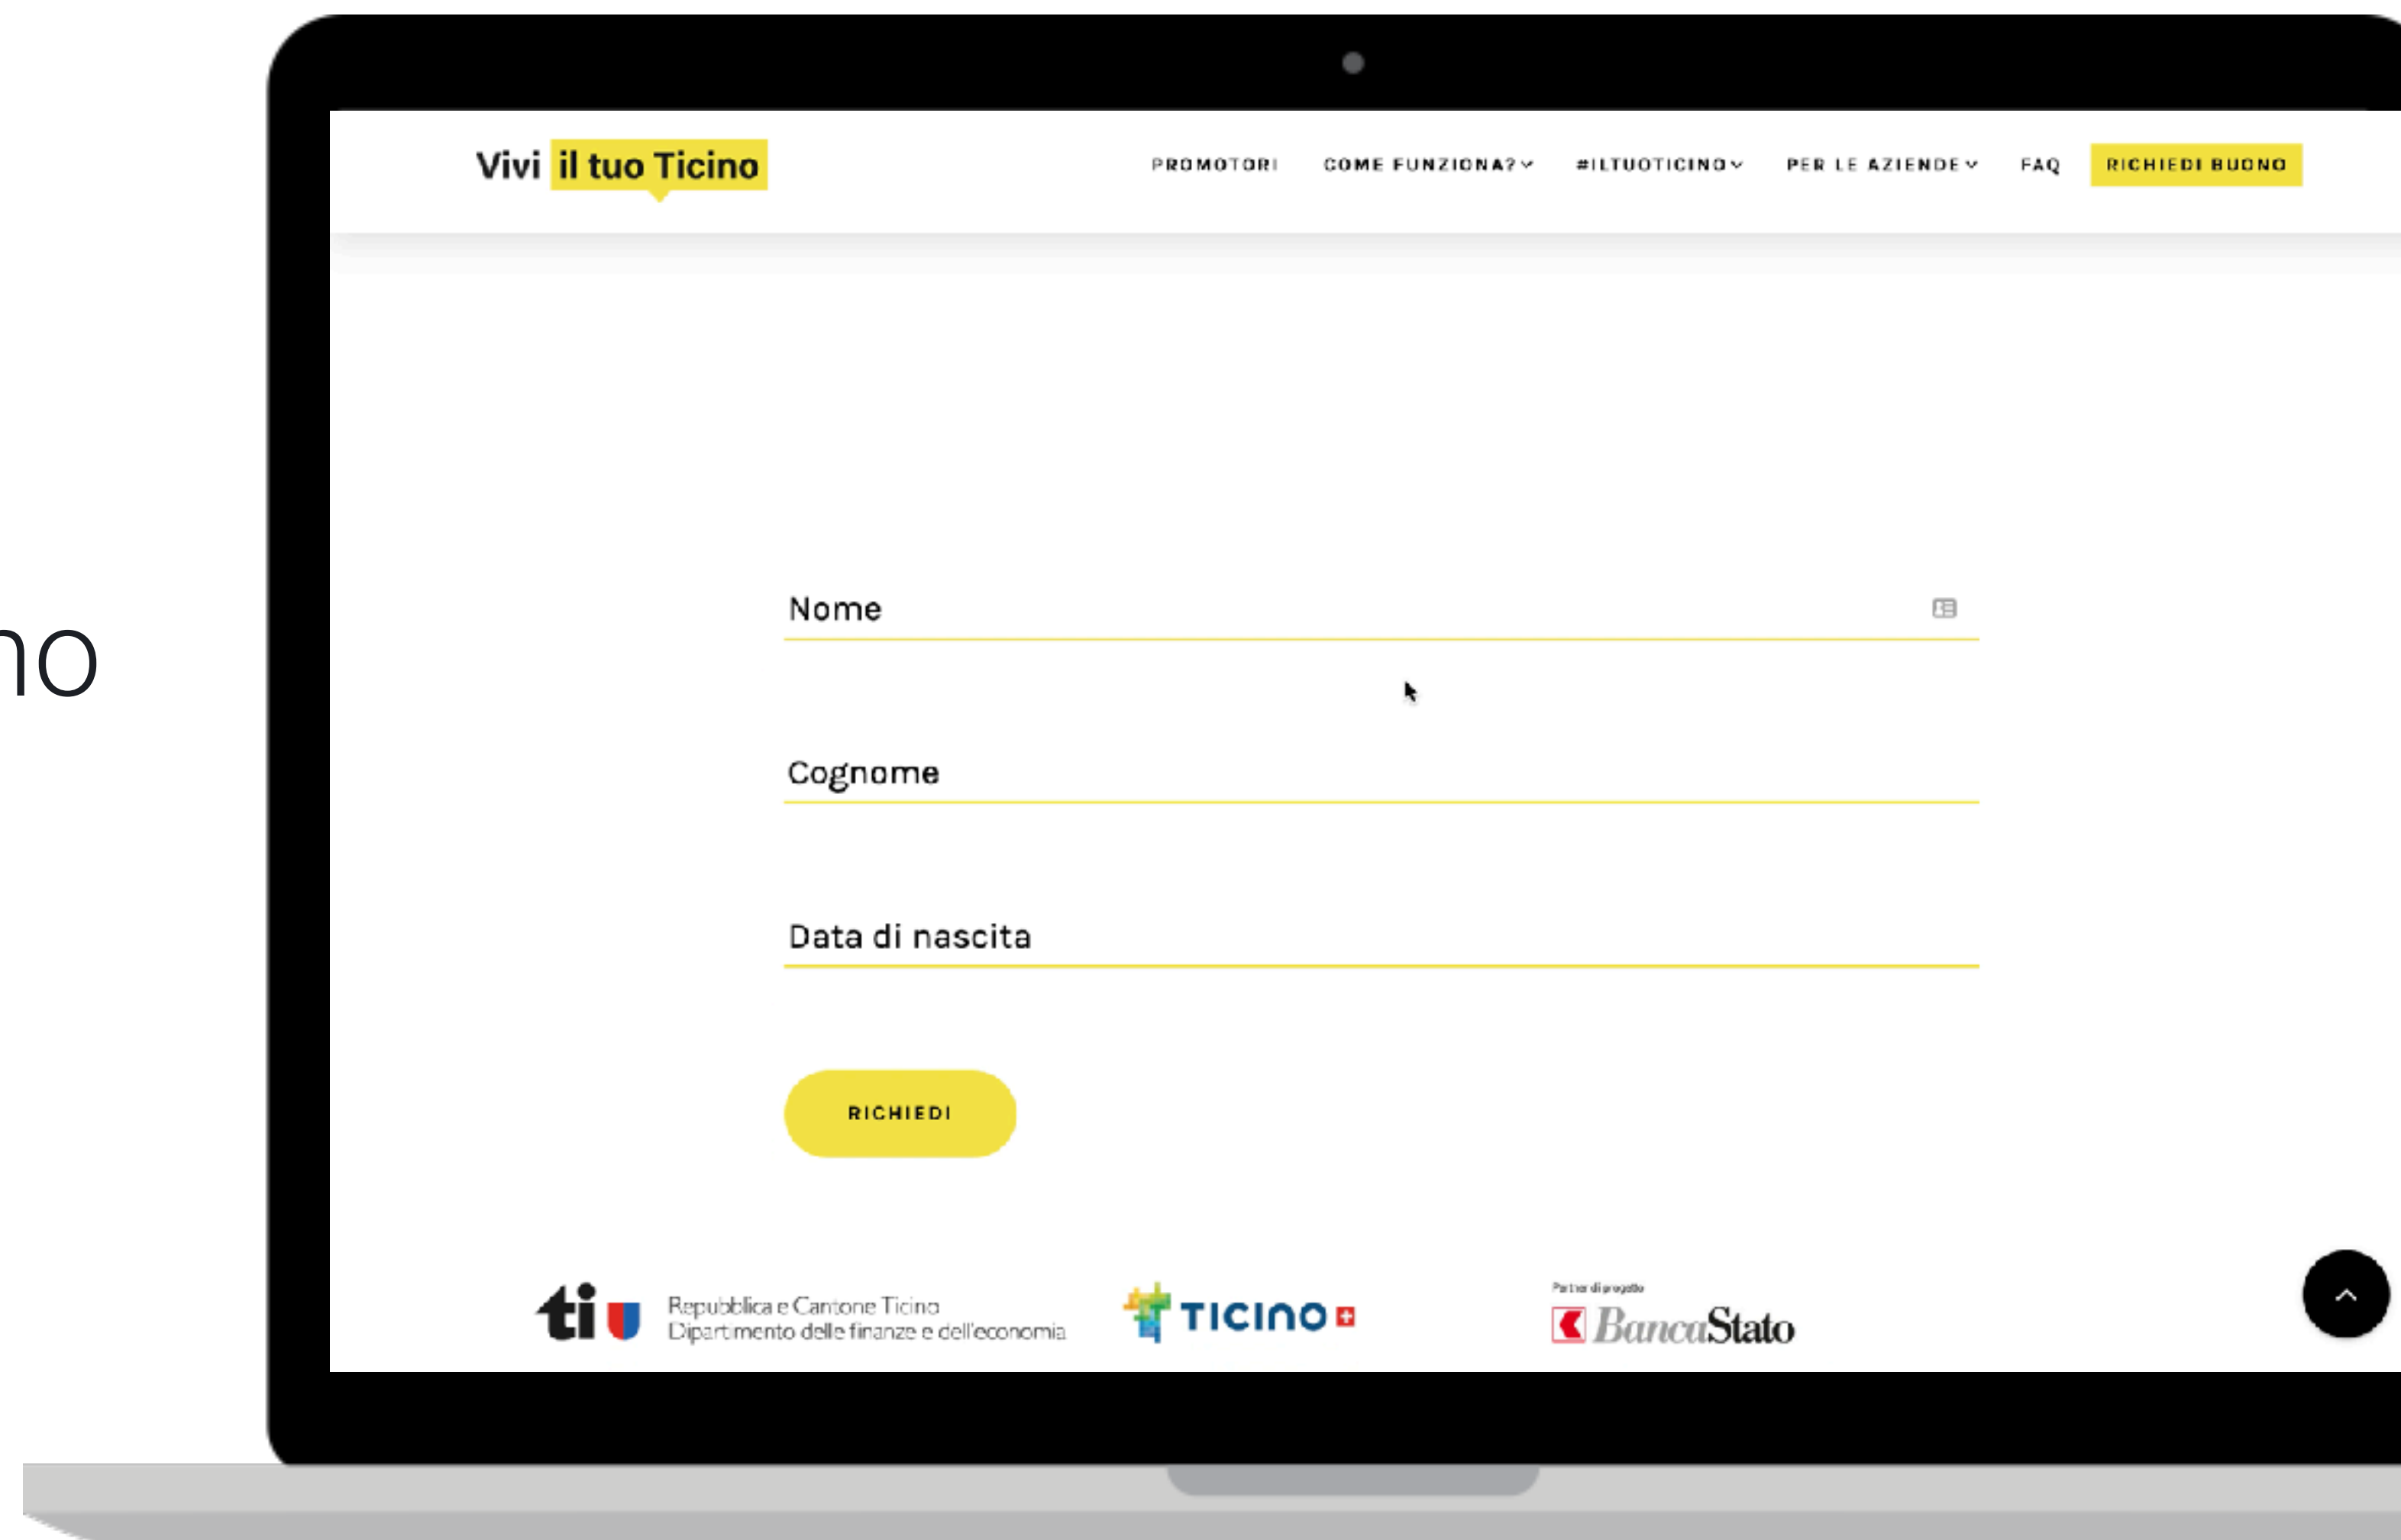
no

Vivi il tuo Ticino

PROMOTORI COME FUNZIONA? #ILTUOTICINO PER LE AZIENDE FAQ RICHIEDI BUONO

Nome

Cognome

Data di nascita

RICHIEDI

ti Repubblica e Cantone Ticino Dipartimento delle finanze e dell'economia

TICINO

Partner di progetto
BancaStato